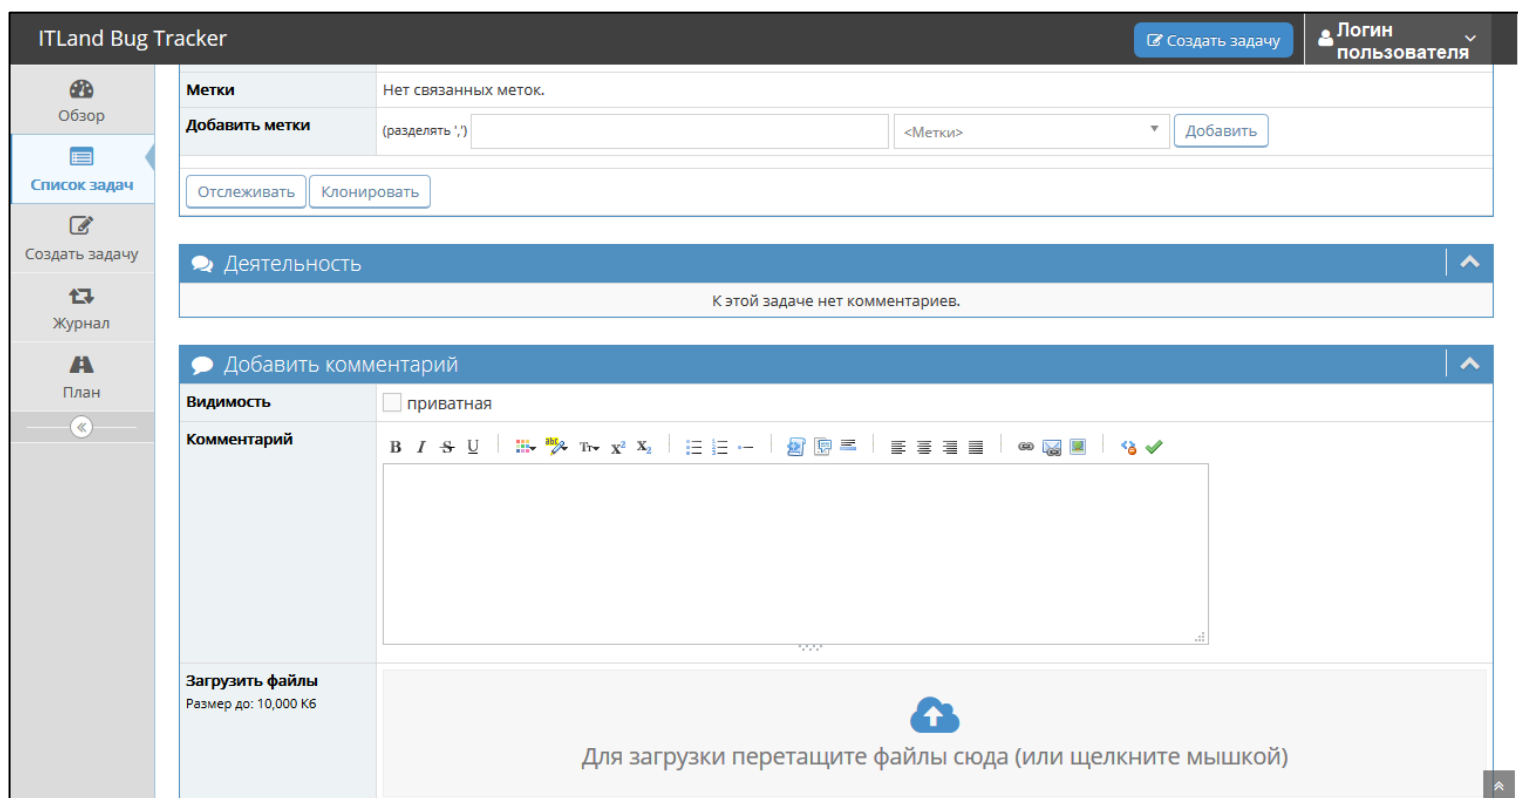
ITLand Bug Tracker

Создать задачу

Логин пользователя

Обзор

Список задач

Создать задачу

Журнал

План

| Метки | Нет связанных меток. |
|---|---|
| Добавить метки | (разделять ',') <Метки> Добавить |

Отслеживать Клонировать

Деятельность

К этой задаче нет комментариев.

Добавить комментарий

Видимость приватная

Комментарий

B I S U

Загрузить файлы
Размер до: 10,000 Кб

Для загрузки перетащите файлы сюда (или щелкните мышкой)